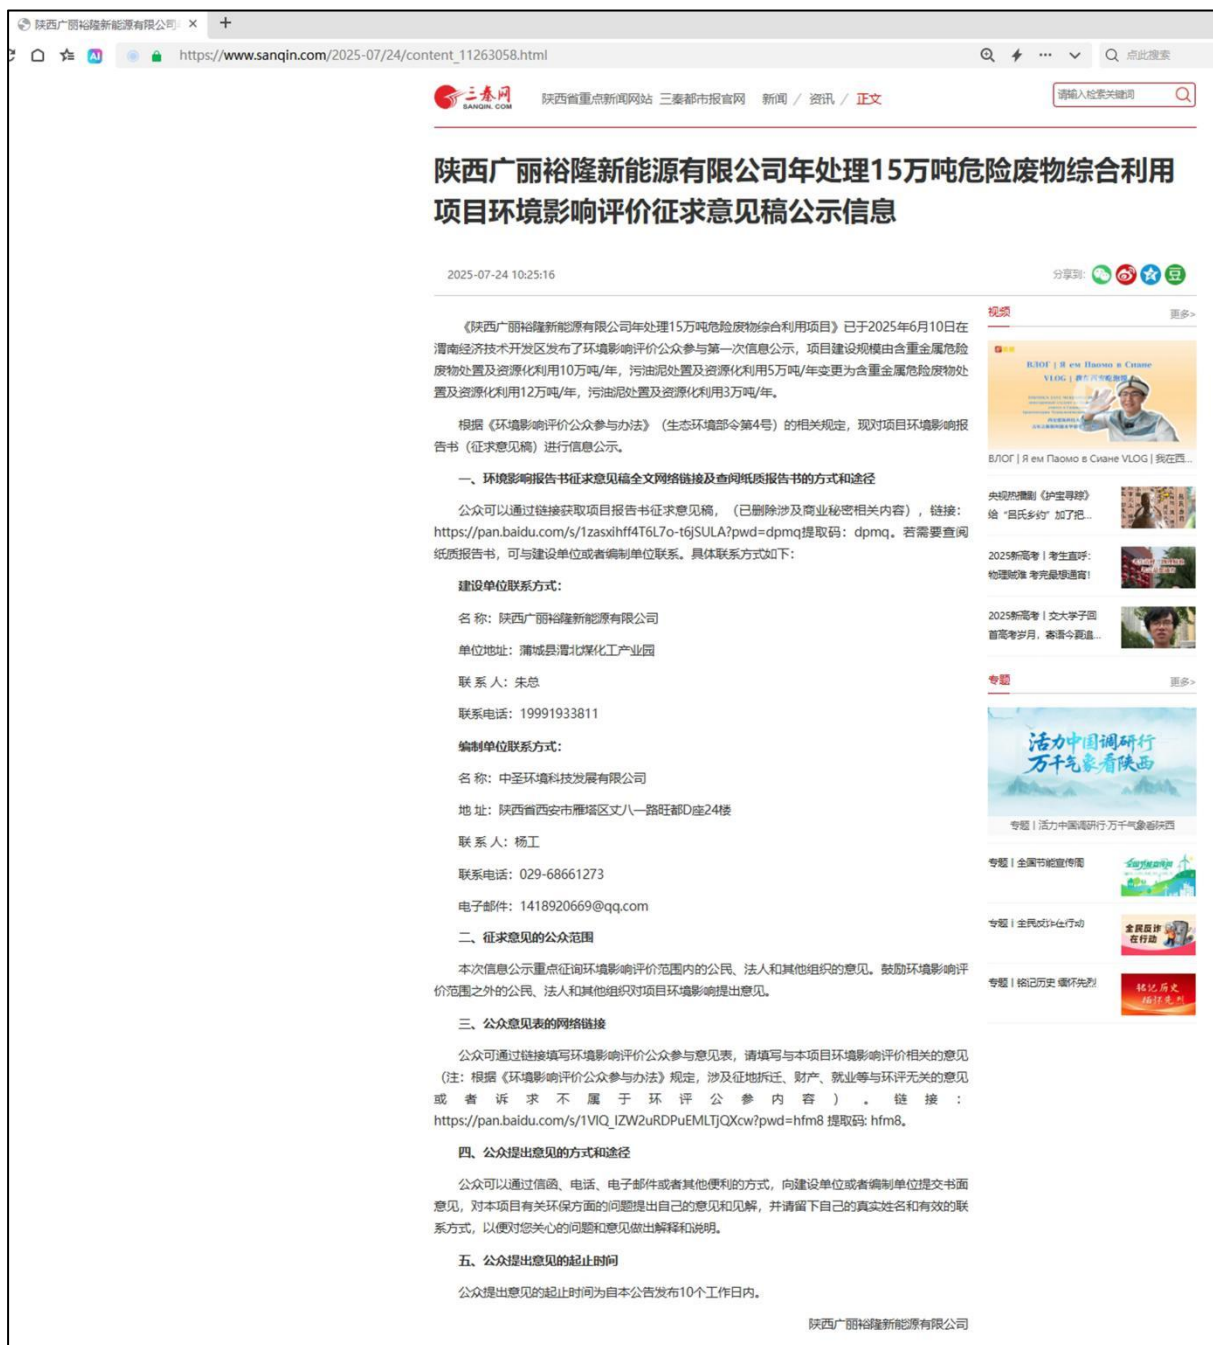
陕西广丽裕隆新能源有限公司 ×  +

https://www.sanqin.com/2025-07/24/content_11263058.html

点此搜索

三秦网 SANQIN.COM  陕西省重点新闻网站 三秦都市报官网  新闻 / 资讯 / 正文

请输入检索关键词

陕西广丽裕隆新能源有限公司年处理15万吨危险废物综合利用项目环境影响评价征求意见稿公示信息

2025-07-24 10:25:16

分享到:

《陕西广丽裕隆新能源有限公司年处理15万吨危险废物综合利用项目》已于2025年6月10日在渭南经济技术开发区发布了环境影响评价公众参与第一次信息公示，项目建设规模由含重金属危险废物处置及资源化利用10万吨/年，污油泥处置及资源化利用5万吨/年变更为含重金属危险废物处置及资源化利用12万吨/年，污油泥处置及资源化利用3万吨/年。

根据《环境影响评价公众参与办法》（生态环境部令第4号）的相关规定，现对项目环境影响报告书（征求意见稿）进行信息公示。

一、环境影响报告书征求意见稿全文网络链接及查阅纸质报告书的方式和途径

公众可以通过链接获取项目报告书征求意见稿，（已删除涉及商业秘密相关内容），链接：https://pan.baidu.com/s/1zasxihff4T6L7o-t6jSULA?pwd=dpmq提取码：dpmq。若需要查阅纸质报告书，可与建设单位或者编制单位联系。具体联系方式如下：

建设单位联系方式：

名 称：陕西广丽裕隆新能源有限公司

单位地址：蒲城县渭北煤化工产业园

联 系 人：朱总

联系电话：19991933811

编制单位联系方式：

名 称：中圣环境科技发展有限公司

地 址：陕西省西安市雁塔区丈八一路旺都D座24楼

联 系 人：杨工

联系电话：029-68661273

电子邮件：1418920669@qq.com

二、征求意见的公众范围

本次信息公示重点征询环境影响评价范围内的公民、法人和其他组织的意见。鼓励环境影响评价范围之外的公民、法人和其他组织对项目环境影响提出意见。

三、公众意见表的网络链接

公众可通过链接填写环境影响评价公众参与意见表，请填写与本项目环境影响评价相关的意见（注：根据《环境影响评价公众参与办法》规定，涉及征地拆迁、财产、就业等与环评无关的意见或者诉求不属于环评公参内容）。链接：https://pan.baidu.com/s/1VIQ_IZW2uRDPuEMLTjQXcw?pwd=hfm8 提取码: hfm8。

四、公众提出意见的方式和途径

公众可以通过信函、电话、电子邮件或者其他便利的方式，向建设单位或者编制单位提交书面意见，对本项目有关环保方面的问题提出自己的意见和见解，并请留下自己的真实姓名和有效的联系方式，以便对您关心的问题和意见做出解释和说明。

五、公众提出意见的起止时间

公众提出意见的起止时间为自本公告发布10个工作日内。

陕西广丽裕隆新能源有限公司

视频 更多>

ВЛОГ | Я ем Паомо в Сиане VLOG | 我在西...

央视热播剧《护宝寻踪》给"吕氏乡约"加了把...

2025新高考丨考生直呼：物理财难 考完最想通宵!

2025新高考丨文大学子回首高考岁月，寄语今夏追...

专题 更多>

活力中国调研行 万千气象看陕西

专题丨活力中国调研行·万千气象看陕西

专题丨全国节能宣传周

专题丨全民反诈在行动

专题丨铭记历史 缅怀先烈